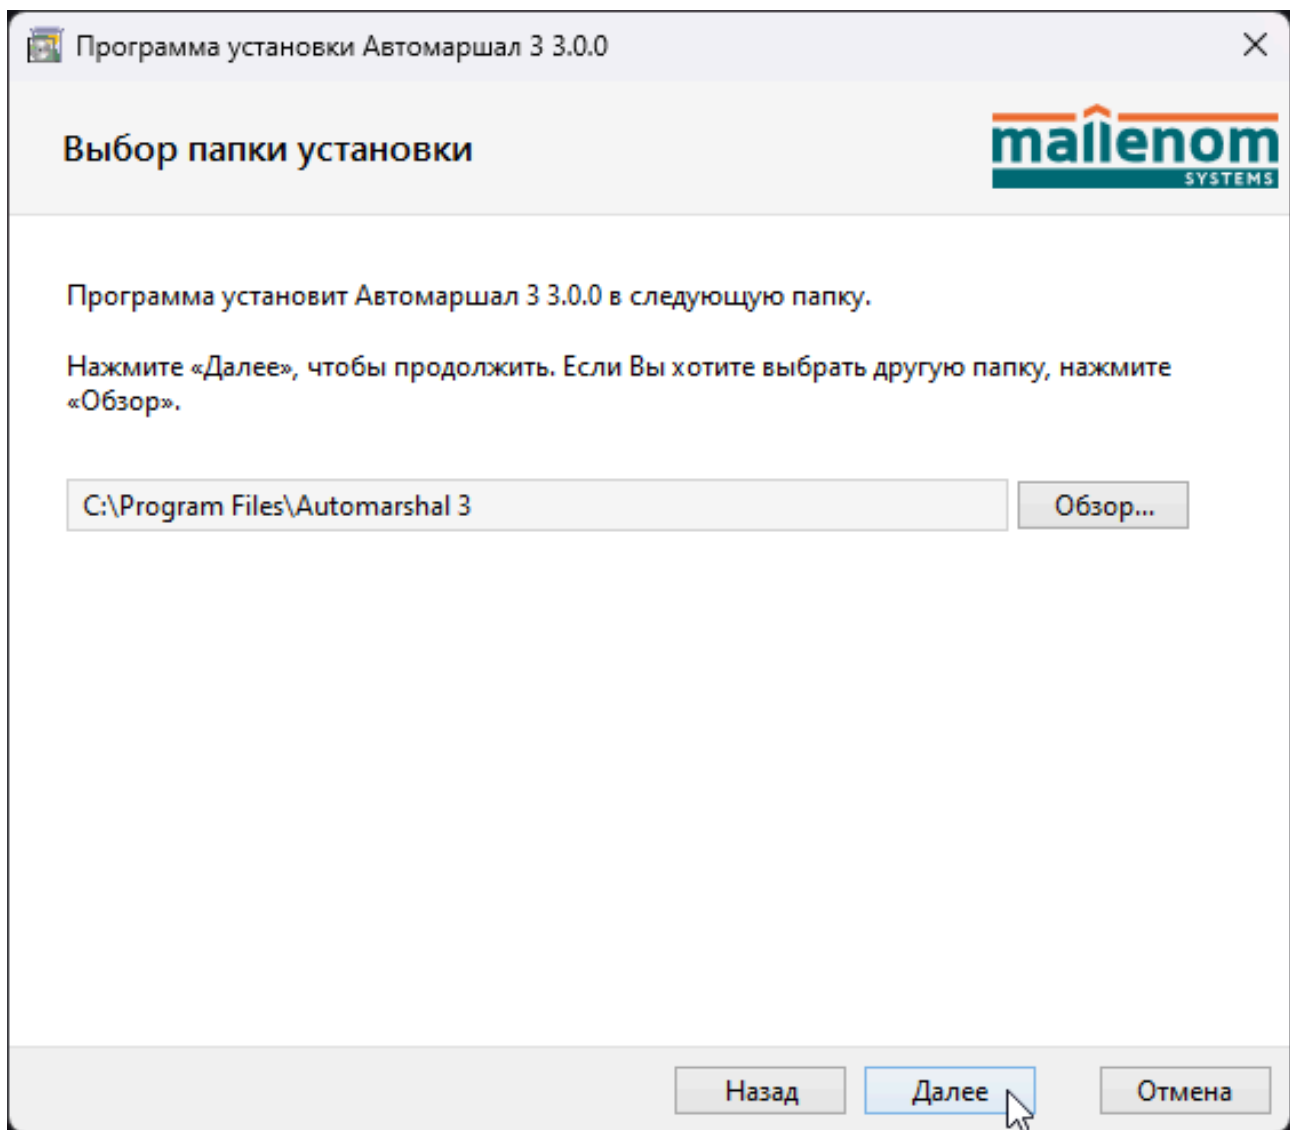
Программа установки Автомаршал 3 3.0.0

Выбор папки установки

mallenom SYSTEMS

Программа установит Автомаршал 3 3.0.0 в следующую папку.

Нажмите «Далее», чтобы продолжить. Если Вы хотите выбрать другую папку, нажмите «Обзор».

C:\Program Files\Automarshal 3

Обзор...

Назад

Далее

Отмена